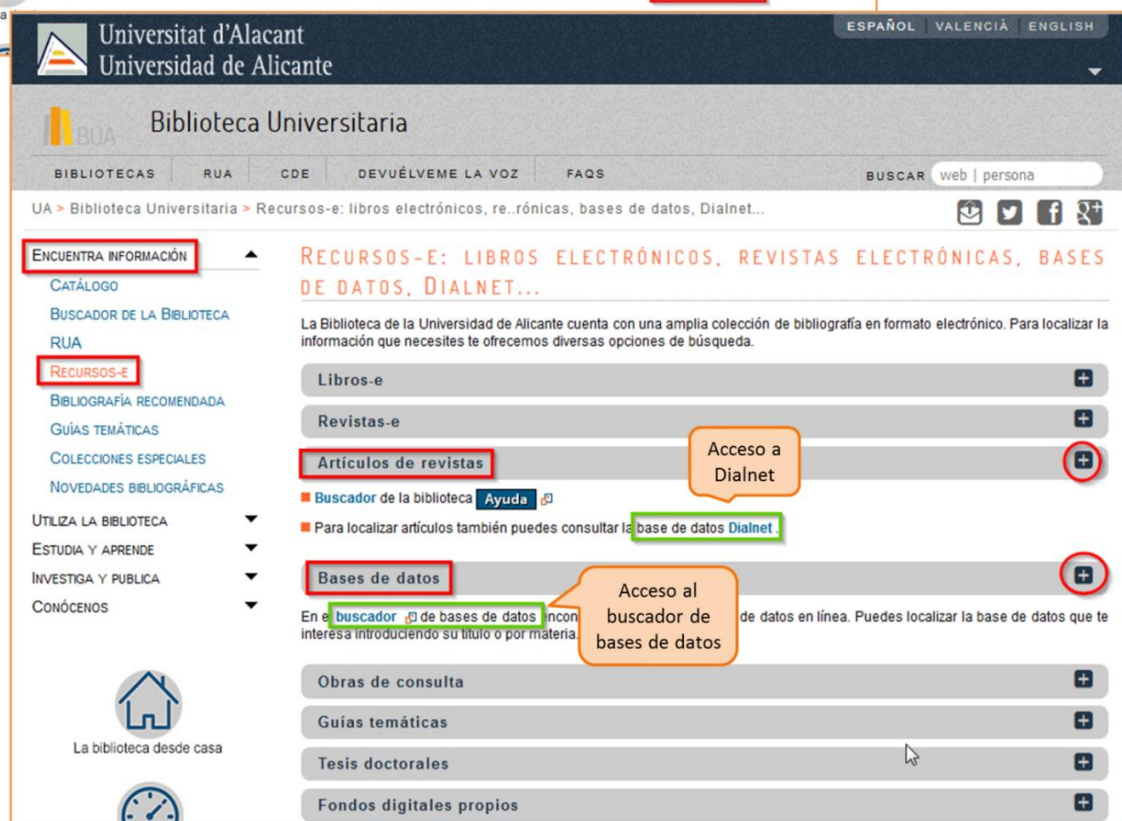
Universitat d'Alacant
Universidad de Alicante

ESPAÑOL | VALENCIÀ | ENGLISH

BUA

Biblioteca Universitaria

BIBLIOTECAS | RUA | CDE | DEVUÉLVEME LA VOZ | FAQS

BUSCAR web | persona

UA > Biblioteca Universitaria > Recursos-e: libros electrónicos, re..rónicas, bases de datos, Dialnet...

ENCUENTRA INFORMACIÓN
CATÁLOGO
BUSCADOR DE LA BIBLIOTECA
RUA
RECURSOS-E
BIBLIOGRAFÍA RECOMENDADA
GUÍAS TEMÁTICAS
COLECCIONES ESPECIALES
NOVEDADES BIBLIOGRÁFICAS
UTILIZA LA BIBLIOTECA
ESTUDIA Y APRENDE
INVESTIGA Y PUBLICA
CONÓCENOS

La biblioteca desde casa

RECURSOS-E: LIBROS ELECTRÓNICOS, REVISTAS ELECTRÓNICAS, BASES DE DATOS, DIALNET...

La Biblioteca de la Universidad de Alicante cuenta con una amplia colección de bibliografía en formato electrónico. Para localizar la información que necesites te ofrecemos diversas opciones de búsqueda.

Libros-e

Revistas-e

Artículos de revistas

Acceso a Dialnet

Buscador de la biblioteca Ayuda

Para localizar artículos también puedes consultar la base de datos Dialnet.

Bases de datos

Acceso al buscador de bases de datos

En el buscador de bases de datos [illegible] de datos en línea. Puedes localizar la base de datos que te interesa introduciendo su título o por materia.

Obras de consulta

Guías temáticas

Tesis doctorales

Fondos digitales propios